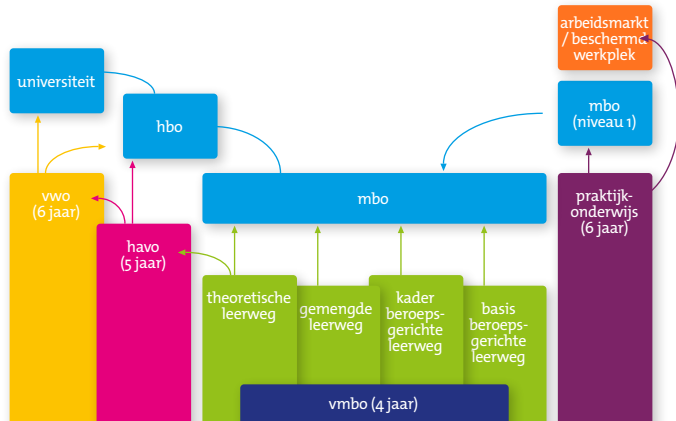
arbeidsmarkt / beschermd werkplek

universiteit

hbo

mbo (niveau 1)

vwo (6 jaar)

havo (5 jaar)

mbo

praktijkonderwijs (6 jaar)

theoretische leerweg

gemengde leerweg

kader beroepsgerichte leerweg

basis beroepsgerichte leerweg

vmbo (4 jaar)